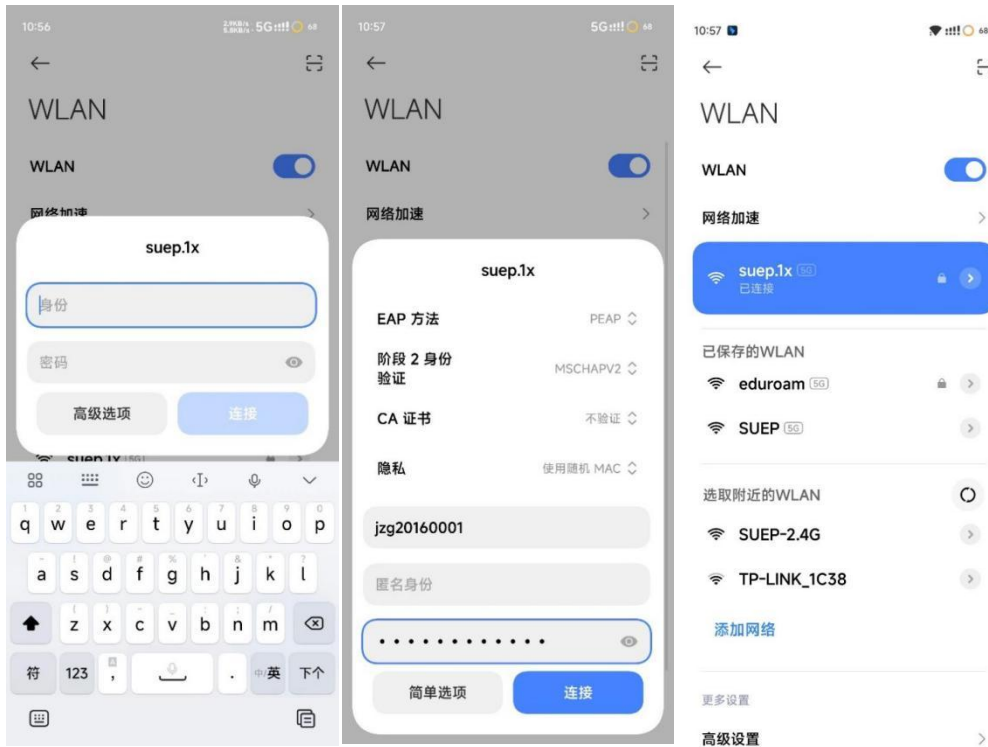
10:56
2.9KB/s 5.8KB/s 5G 68

WLAN

WLAN

网络加速

suep.1x

身份

密码

高级选项

连接

suep.1x 5G

q w e r t y u i o p
a s d f g h j k l
z x c v b n m
符 123 , . 中/英 下个

10:57
5G 68

WLAN

WLAN

网络加速

suep.1x

EAP 方法 PEAP

阶段 2 身份验证 MSCHAPV2

CA 证书 不验证

隐私 使用随机 MAC

jzg20160001

匿名身份

••••••••••••

简单选项

连接

10:57
68

WLAN

WLAN

网络加速

suep.1x 5G
已连接

已保存的WLAN

eduroam 5G

SUEP 5G

选取附近的WLAN

SUEP-2.4G

TP-LINK_1C38

添加网络

更多设置

高级设置